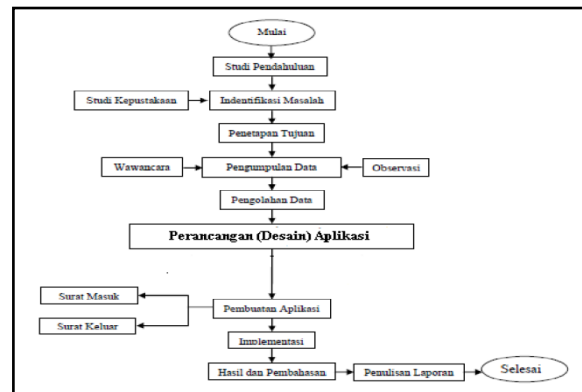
Mulai

Studi Pendahuluan

Studi Kepustakaan

Indentifikasi Masalah

Penetapan Tujuan

Wawancara

Pengumpulan Data

Observasi

Pengolahan Data

Perancangan (Desain) Aplikasi

Surat Masuk

Pembuatan Aplikasi

Surat Keluar

Implementasi

Hasil dan Pembahasan

Penulisan Laporan

Selesai